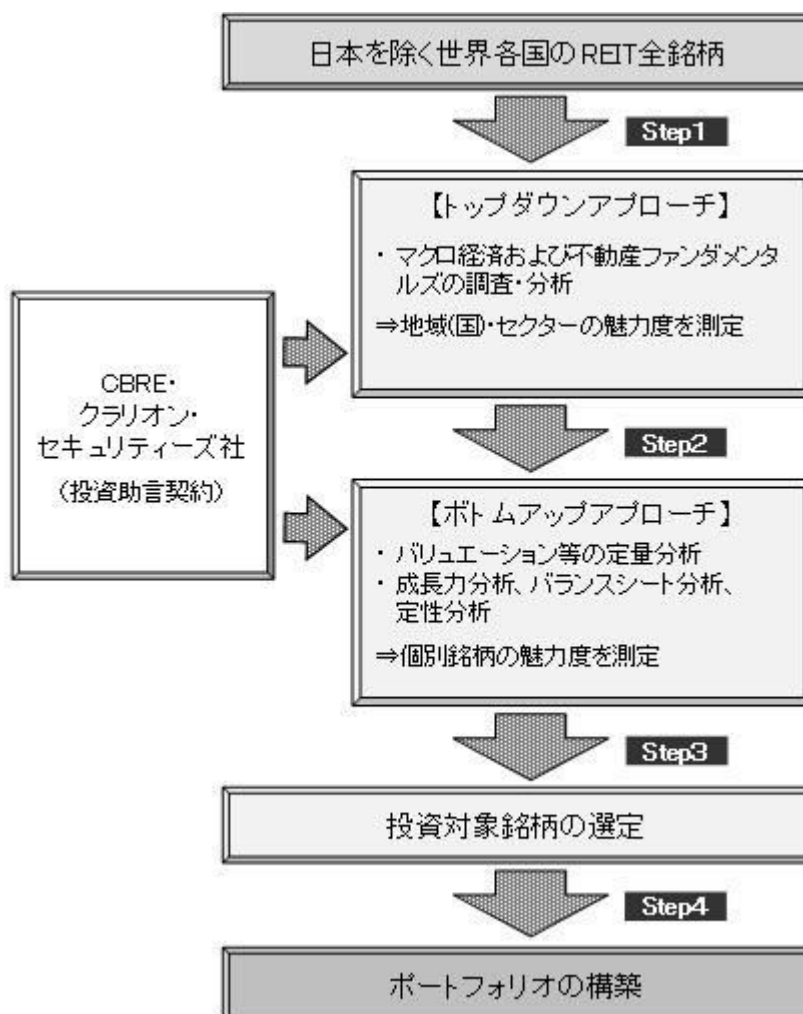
日本を除く世界各国のREIT全銘柄

Step1

【トップダウンアプローチ】

・マクロ経済および不動産ファンダメンタルズの調査・分析

⇒地域(国)・セクターの魅力度を測定

CBRE・
クラリオン・
セキュリティーズ社
(投資助言契約)

Step2

【ボトムアップアプローチ】

・バリュエーション等の定量分析
・成長力分析、バランスシート分析、定性分析

⇒個別銘柄の魅力度を測定

Step3

投資対象銘柄の選定

Step4

ポートフォリオの構築